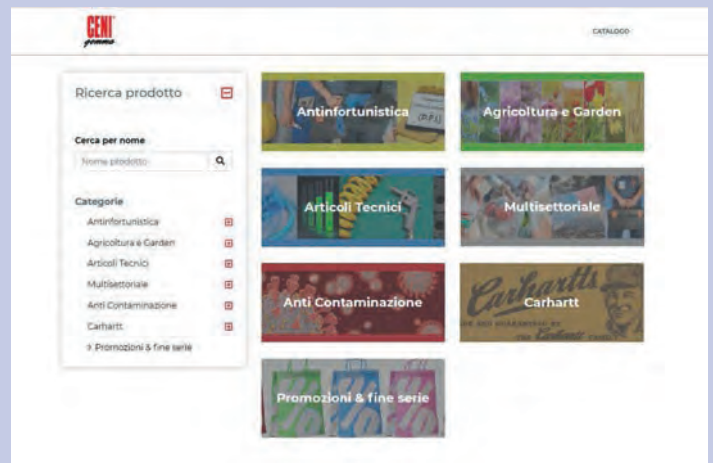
CENI gomme

CATALOGO

Ricerca prodotto

Cerca per nome

Nome prodotto

Categorie

Antinfortunistica

Agricoltura e Garden

Articoli Tecnici

Multisettoriale

Anti Contaminazione

Carhartt

› Promozioni & fine serie

Antinfortunistica

Agricoltura e Garden

Articoli Tecnici

Multisettoriale

Anti Contaminazione

Carhartt

Promozioni & fine serie